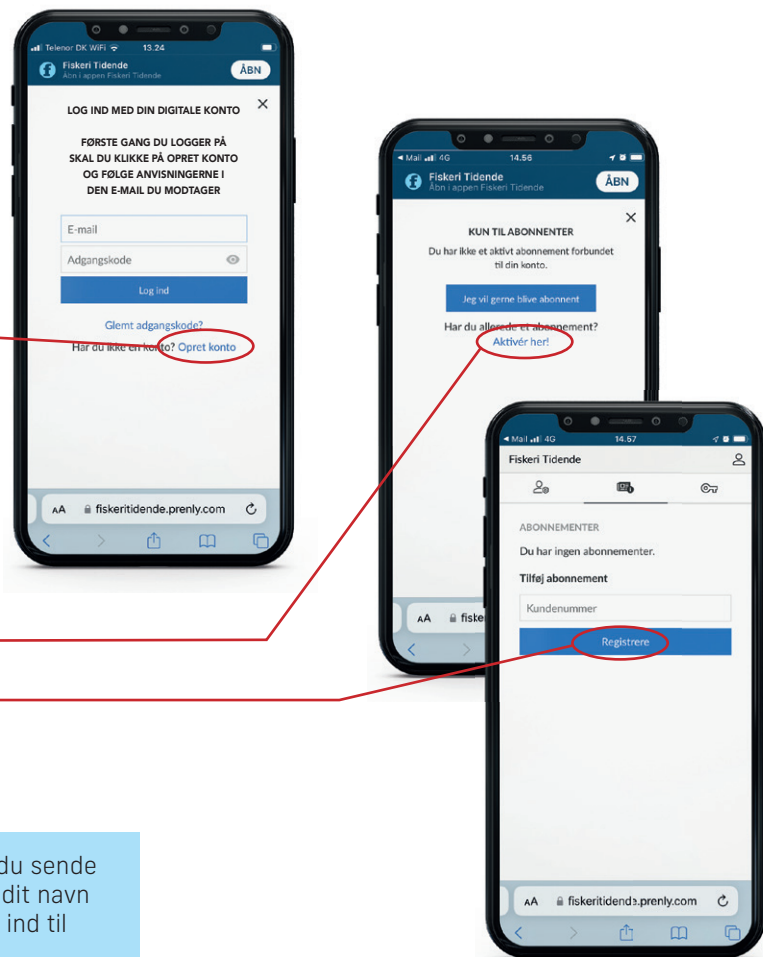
Telenor DK WiFi 13.24
Fiskeri Tidende
Åbn i appen Fiskeri Tidende
ÅBN

LOG IND MED DIN DIGITALE KONTO
×

FØRSTE GANG DU LOGGER PÅ SKAL DU KLIKKE PÅ OPRET KONTO OG FØLGE ANVISNINGERNE I DEN E-MAIL DU MODTAGER

E-mail
Adgangskode
Log ind

Glemt adgangskode?
Har du ikke en konto? Opret konto

AA fiskeritidende.prenly.com

Mail 4G 14.56
Fiskeri Tidende
Åbn i appen Fiskeri Tidende
ÅBN
×

KUN TIL ABONNENTER
Du har ikke et aktivt abonnement forbundet til din konto.

Jeg vil gerne blive abonnent

Har du allerede et abonnement?
Aktivér her!

AA fiske

Mail 4G 14.57
Fiskeri Tidende

ABONNEMENTER
Du har ingen abonnementer.
Tilføj abonnement
Kundenummer
Registrere

AA fiskeritidende.prenly.com

du sende
dit navn
ind til